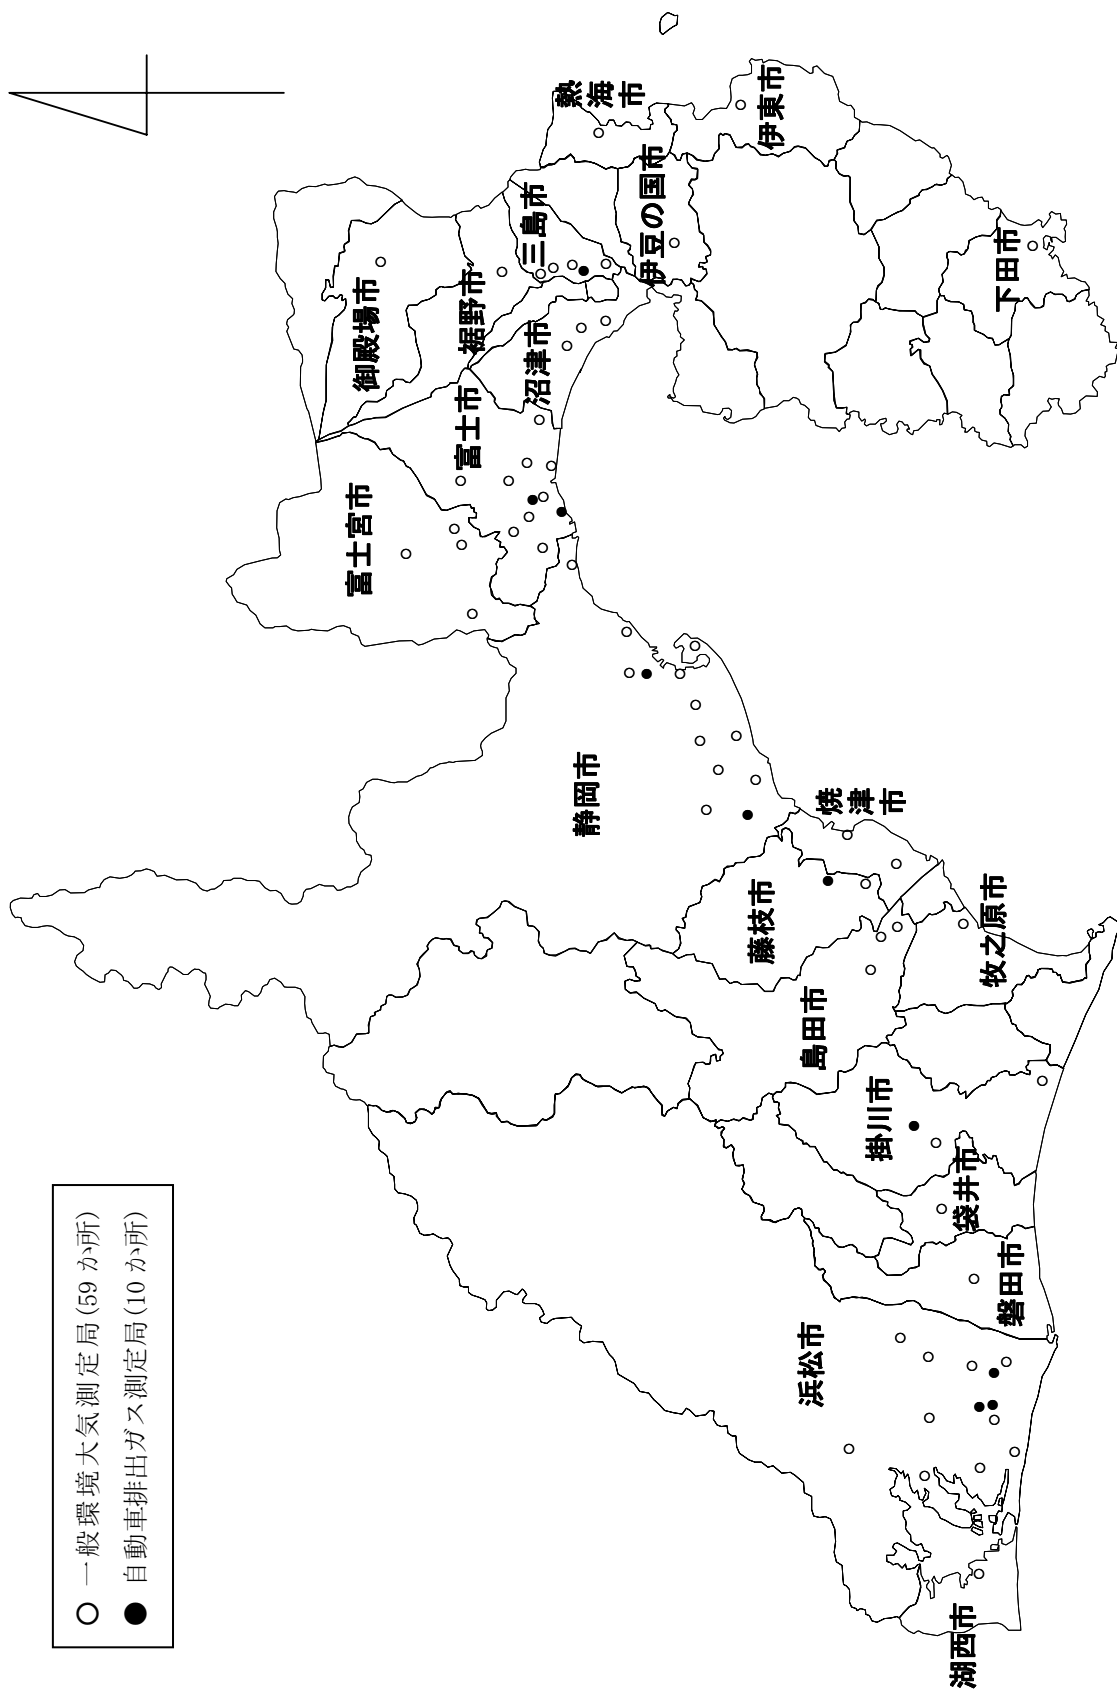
○ 一般環境大気測定局(59か所)
● 自動車排出ガス測定局(10か所)

熱海市
伊東市
三島市
伊豆の国市
下田市
御殿場市
裾野市
沼津市
富士市
富士宮市
静岡市
焼津市
藤枝市
牧之原市
島田市
掛川市
袋井市
磐田市
浜松市
湖西市